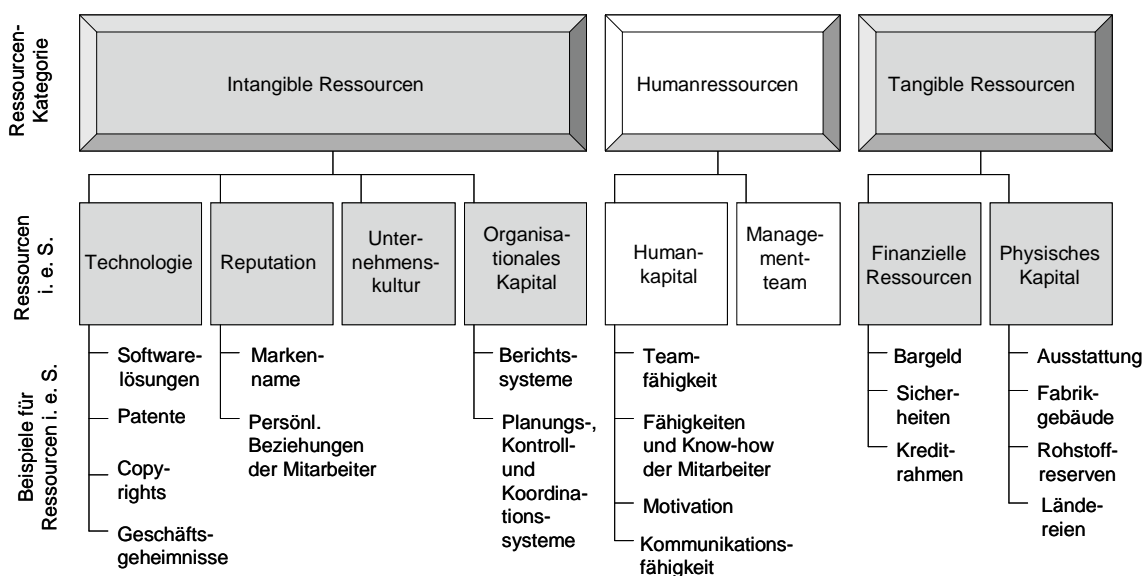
Ressourcen-Kategorie

Intangible Ressourcen

Humanressourcen

Tangible Ressourcen

Ressourcen i. e. S.

Technologie

Reputation

Unternehmenskultur

Organisationales Kapital

Humankapital

Managementteam

Finanzielle Ressourcen

Physisches Kapital

Beispiele für Ressourcen i. e. S.

Softwarelösungen

Patente

Copyrights

Geschäftsgeheimnisse

Markenname

Persönl. Beziehungen der Mitarbeiter

Berichtssysteme

Planungs-, Kontroll- und Koordinationssysteme

Teamfähigkeit

Fähigkeiten und Know-how der Mitarbeiter

Motivation

Kommunikationsfähigkeit

Bargeld

Sicherheiten

Kreditrahmen

Ausstattung

Fabrikgebäude

Rohstoffreserven

Ländereien